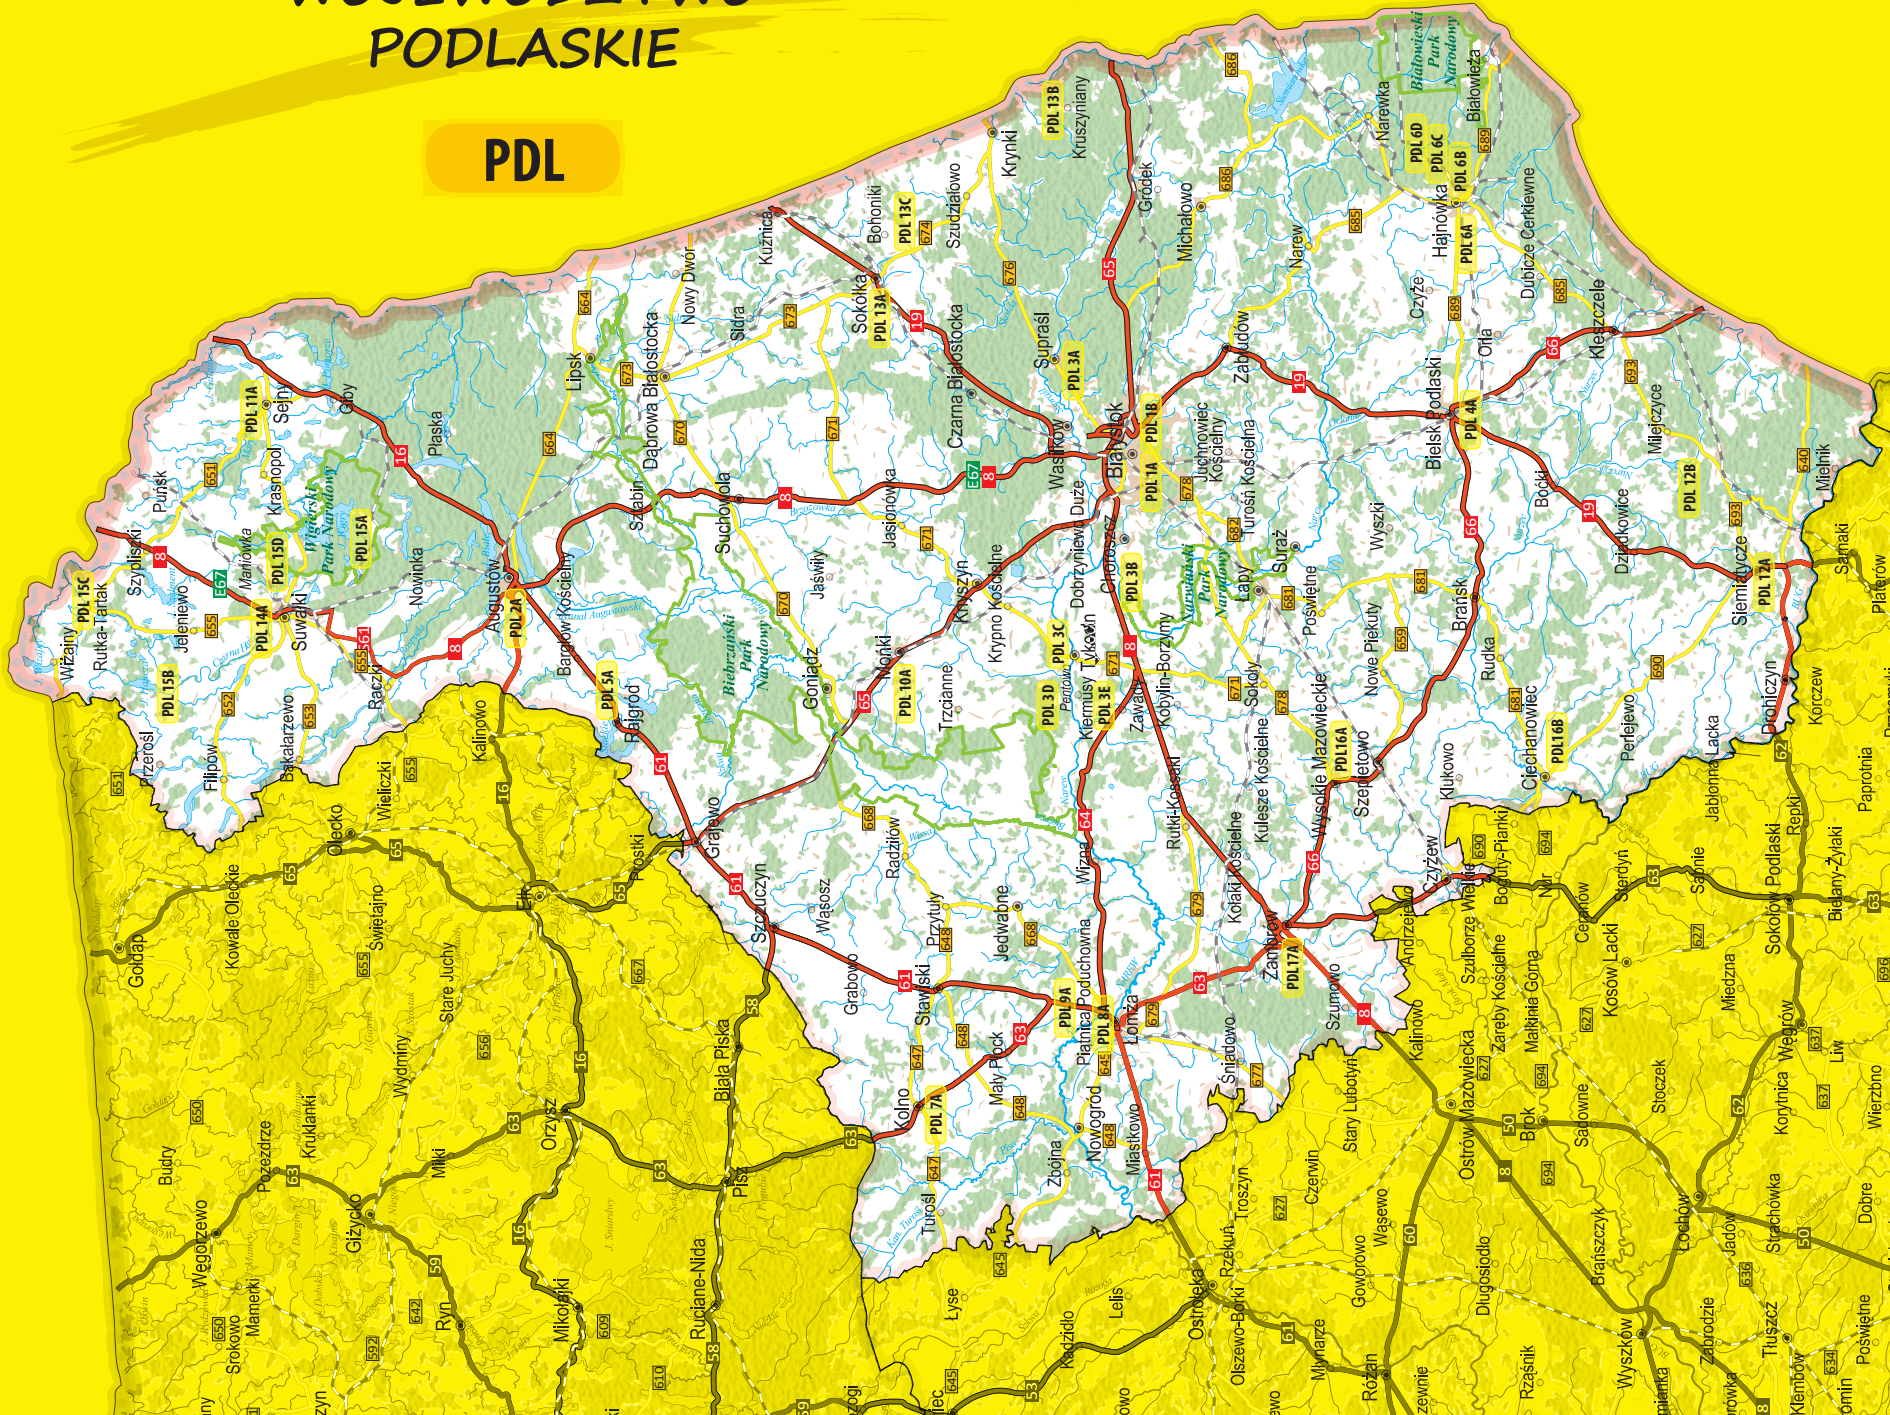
PODLASKIE

PDL

Białowieski Park Narodowy
Białowieża
Narewka
Kruszyniany
PDL 13B
Krynki
Gródek
Michałowo
Bohoniki
PDL 13C
Szudziałowo
Kuźnica
Nowy Dwór
Sidra
Sokółka
PDL 13A
Lipsk
Dąbrowa Białostocka
Supraśl
PDL 3A
Czarna Białostocka
Wasilków
Białystok
PDL 1B
PDL 1A
Juchnowiec Kościelny
Turośń Kościelna
Zabłudów
Narew
Czyże
Hajnówka
PDL 6D
PDL 6C
PDL 6B
PDL 6A
Dubicze Cerkiewne
Orla
Kleszczele
Bielsk Podlaski
PDL 4A
Milejczyce
Boćki
PDL 12B
Dziadkowice
Siemiatycze
PDL 12A
Mielnik
Sejny
PDL 11A
Giby
Krasnopol
Puńsk
Wigierski Park Narodowy
PDL 15A
Płaska
Szypliszki
Malinowa
PDL 15D
Nowinka
Augustów
PDL 2A
PDL 15C
Rutka-Tartak
Jeleniewo
PDL 14A
Suwałki
Wiżajny
PDL 15B
Przerośl
Filipów
Bakałarzewo
Raczki
Bargłów Kościelny
Sztabin
Suchowola
Jaświły
Jasionówka
Biebrzański Park Narodowy
Goniądz
Mońki
PDL 10A
Trzcianne
Knyszyn
Krypno Kościelne
Dobrzyniewo Duże
Choroszcz
PDL 3B
Narwiański Park Narodowy
Łapy
Suraż
Poświętne
Wyszki
Nowe Piekuty
Brańsk
Rudka
Ciechanowiec
PDL 16B
Perlejewo
Jabłonna Lacka
Drohiczyn
Korczew
Sarnaki
Platerów
PDL 5A
Rajgród
Grajewo
Radziłów
PDL 3C
Tykocin
Kleosin
PDL 3D
PDL 3E
Zawady
Kobylin-Borzymy
Sokoły
Kulesze Kościelne
Wysokie Mazowieckie
PDL 16A
Szepietowo
Klukowo
Czyżew
Boguty-Pianki
Nur
Ceranów
Sterdyń
Sabnie
Repki
Sokołów Podlaski
Bielany-Żyłaki
Paprotnia
Rutki-Kossaki
Kołaki Kościelne
Wizna
Jedwabne
Przytuły
Wąsosz
Szczuczyn
Grabowo
Stawiski
PDL 9A
Piątnica Poduchowna
PDL 8A
Łomża
Śniadowo
Zambrów
PDL 17A
Szumowo
Andrzejewo
Szulborze Wielkie
Zaręby Kościelne
Małkinia Górna
Kosów Lacki
Miedzna
Węgrów
Kolno
PDL 7A
Mały Płock
Nowogród
Miastkowo
Zbójna
Turośl
Olecko
Kowale Oleckie
Gołdap
Świętajno
Wieliczki
Kalinowo
Prostki
Ełk
Stare Juchy
Wydminy
Biała Piska
Orzysz
Miłki
Kruklanki
Pozezdrze
Budry
Węgorzewo
Giżycko
Ryn
Mikołajki
Pisz
Ruciane-Nida
Srokowo
Mamerki
Łyse
Lelis
Kadzidło
Ostrołęka
Rzekuń
Troszyn
Czerwin
Stary Lubotyń
Olszewo-Borki
Goworowo
Wąsewo
Ostrów Mazowiecka
Brok
Sadowne
Stoczek
Korytnica
Liw
Wierzbno
Długosiodło
Brańszczyk
Łochów
Jadów
Strachówka
Dobre
Wyszków
Zabrodzie
Tłuszcz
Poświętne
Rząśnik
Różan
Młynarze
Kałuszyn
8
16
19
61
63
64
65
66
E67
62
50
60
58
59
53
645
646
647
648
651
652
653
655
656
657
650
642
592
609
610
627
634
636
637
640
664
668
670
671
673
674
676
677
678
679
681
682
685
686
687
689
690
693
694
696